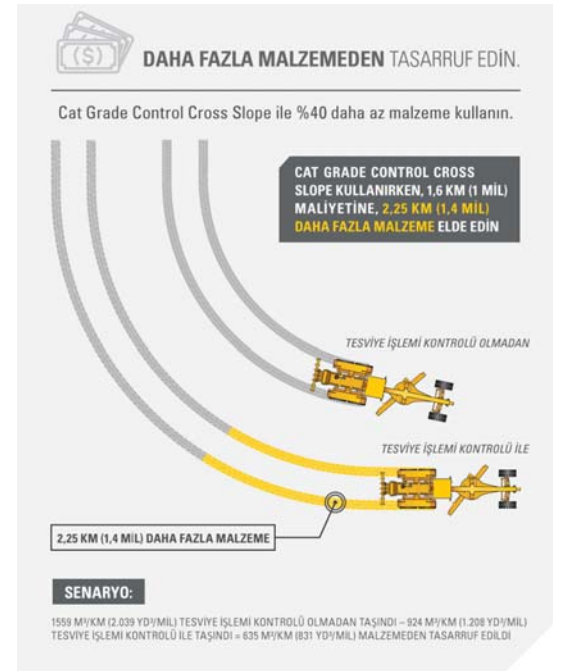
(\$)

DAHA FAZLA MALZEMEDEN TASARRUF EDİN.

Cat Grade Control Cross Slope ile %40 daha az malzeme kullanın.

CAT GRADE CONTROL CROSS SLOPE KULLANIRKEN, 1,6 KM (1 MİL) MALİYETİNE, 2,25 KM (1,4 MİL) DAHA FAZLA MALZEME ELDE EDİN

TESVİYE İŞLEMİ KONTROLÜ OLMADAN

TESVİYE İŞLEMİ KONTROLÜ İLE

2,25 KM (1,4 MİL) DAHA FAZLA MALZEME

SENARYO:

1559 M³/KM (2.039 YD³/MİL) TESVİYE İŞLEMİ KONTROLÜ OLMADAN TAŞINDI – 924 M³/KM (1.208 YD³/MİL) TESVİYE İŞLEMİ KONTROLÜ İLE TAŞINDI = 635 M³/KM (831 YD³/MİL) MALZEMEDEN TASARRUF EDİLDİ